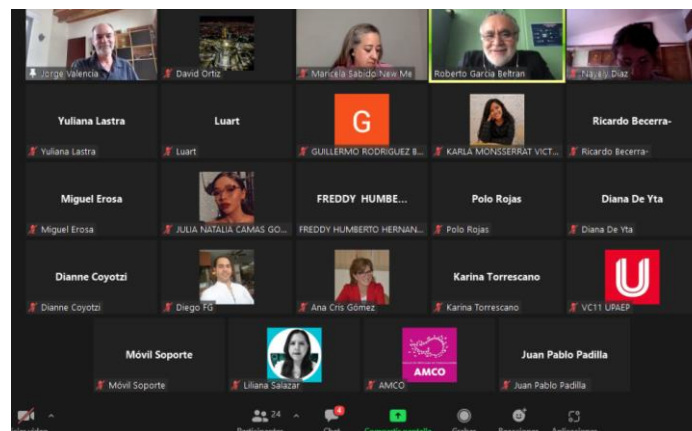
Jorge Valencia
David Ortiz
Maricela Sabido New Me
Roberto Garcia Beltran
Nayely Diaz

Yuliana Lastra
Yuliana Lastra
Luart
Luart
G
GUILLERMO RODRIGUEZ B...
KARLA MONSSERRAT VICT...
Ricardo Becerra-
Ricardo Becerra-

Miguel Erosa
Miguel Erosa
JULIA NATALIA CAMAS GO...
FREDDY HUMBE...
FREDDY HUMBERTO HERNAN...
Polo Rojas
Polo Rojas
Diana De Yta
Diana De Yta

Dianne Coyotzi
Dianne Coyotzi
Diego FG
Ana Cris Gómez
Karina Torrescano
Karina Torrescano
U
VC11 UPAEP

Móvil Soporte
Móvil Soporte
Liliana Salazar
AMCO
AMCO
Juan Pablo Padilla
Juan Pablo Padilla

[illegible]
24
Participantes
4
Chat
Compartir pantalla
Grabar
Reacciones
Aplicaciones